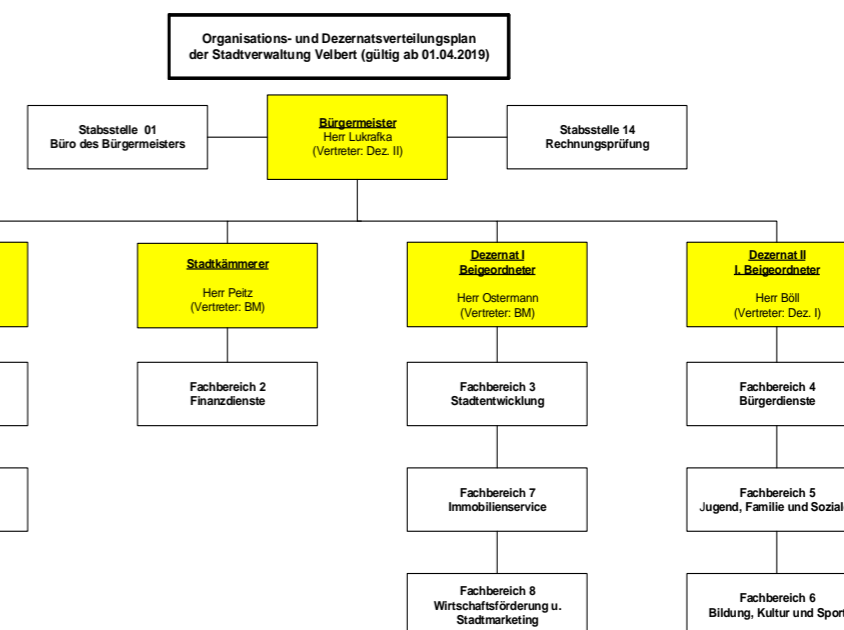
Organisations- und Dezernatsverteilungsplan der Stadtverwaltung Velbert (gültig ab 01.04.2019)

Stabsstelle 01
Büro des Bürgermeisters

Bürgermeister
Herr Lukrafka
(Vertreter: Dez. II)

Stabsstelle 14
Rechnungsprüfung

Stadtkämmerer
Herr Peitz
(Vertreter: BM)

Dezernat I
Beigeordneter
Herr Ostermann
(Vertreter: BM)

Dezernat II
I. Beigeordneter
Herr Böll
(Vertreter: Dez. I)

Fachbereich 2
Finanzdienste

Fachbereich 3
Stadtentwicklung

Fachbereich 4
Bürgerdienste

Fachbereich 7
Immobilienservice

Fachbereich 5
Jugend, Familie und Sozial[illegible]

Fachbereich 8
Wirtschaftsförderung u.
Stadtmarketing

Fachbereich 6
Bildung, Kultur und Sport